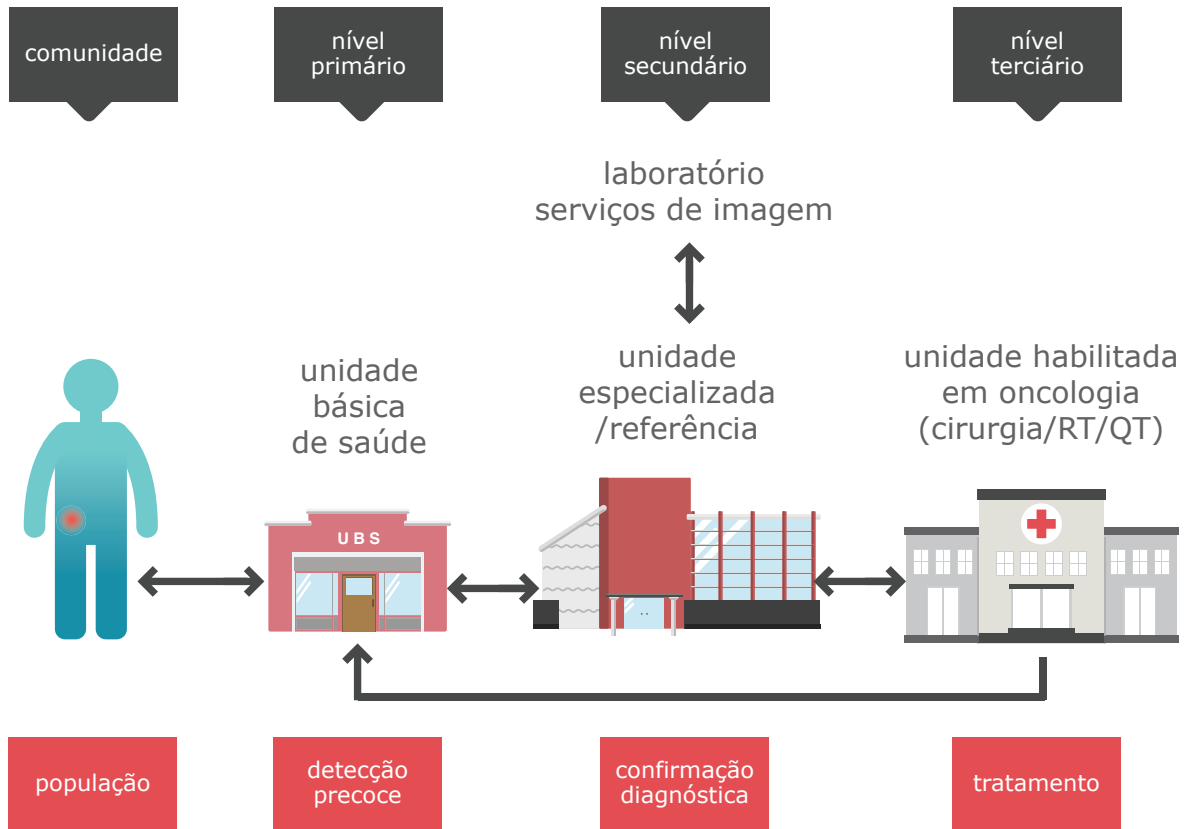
comunidade

nível primário

nível secundário

nível terciário

laboratório
serviços de imagem

unidade básica de saúde

UBS

unidade especializada /referência

unidade habilitada em oncologia (cirurgia/RT/QT)

população

detecção precoce

confirmação diagnóstica

tratamento